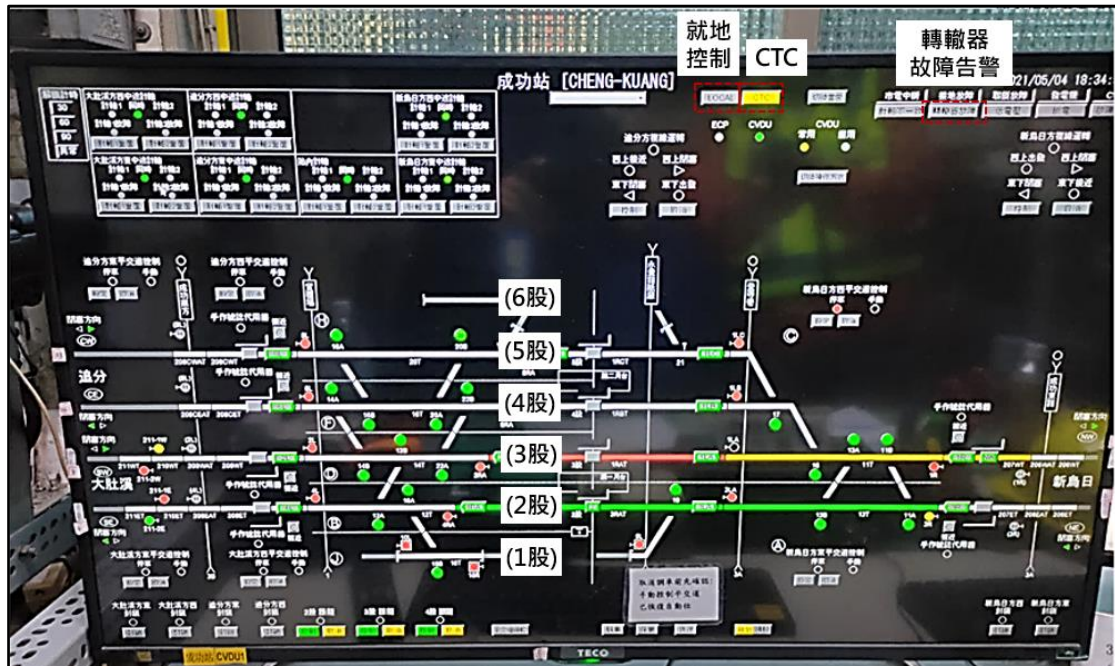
就地控制
CTC
轉轍器故障告警

成功站 [CHENG-KUANG]
2021/05/04 18:34:

LOCAL
ECP
CVDU
CVDU

(6股)
(5股)
(4股)
(3股)
(2股)
(1股)

追分
大肚溪
新烏日

追分方面平交道控制
大肚溪方面平交道控制
新烏日方面平交道控制
手作紐扣代用器

TECO